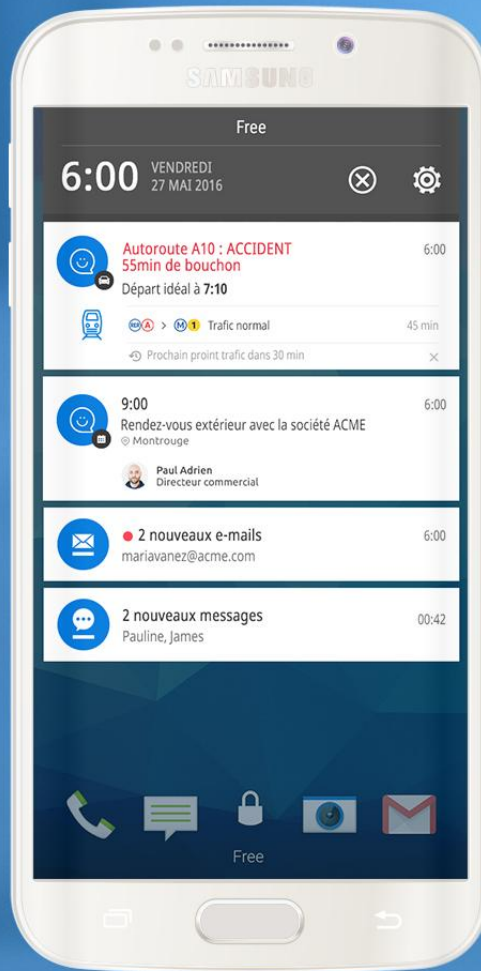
SAMSUNG

Free

6:00 VENDREDI 27 MAI 2016

Autoroute A10 : ACCIDENT
55min de bouchon
6:00
Départ idéal à 7:10

RER A > M 1 Trafic normal
45 min

Prochain proint trafic dans 30 min

9:00
6:00
Rendez-vous extérieur avec la société ACME
Montrouge

Paul Adrien
Directeur commercial

2 nouveaux e-mails
6:00
mariavanez@acme.com

2 nouveaux messages
00:42
Pauline, James

Free